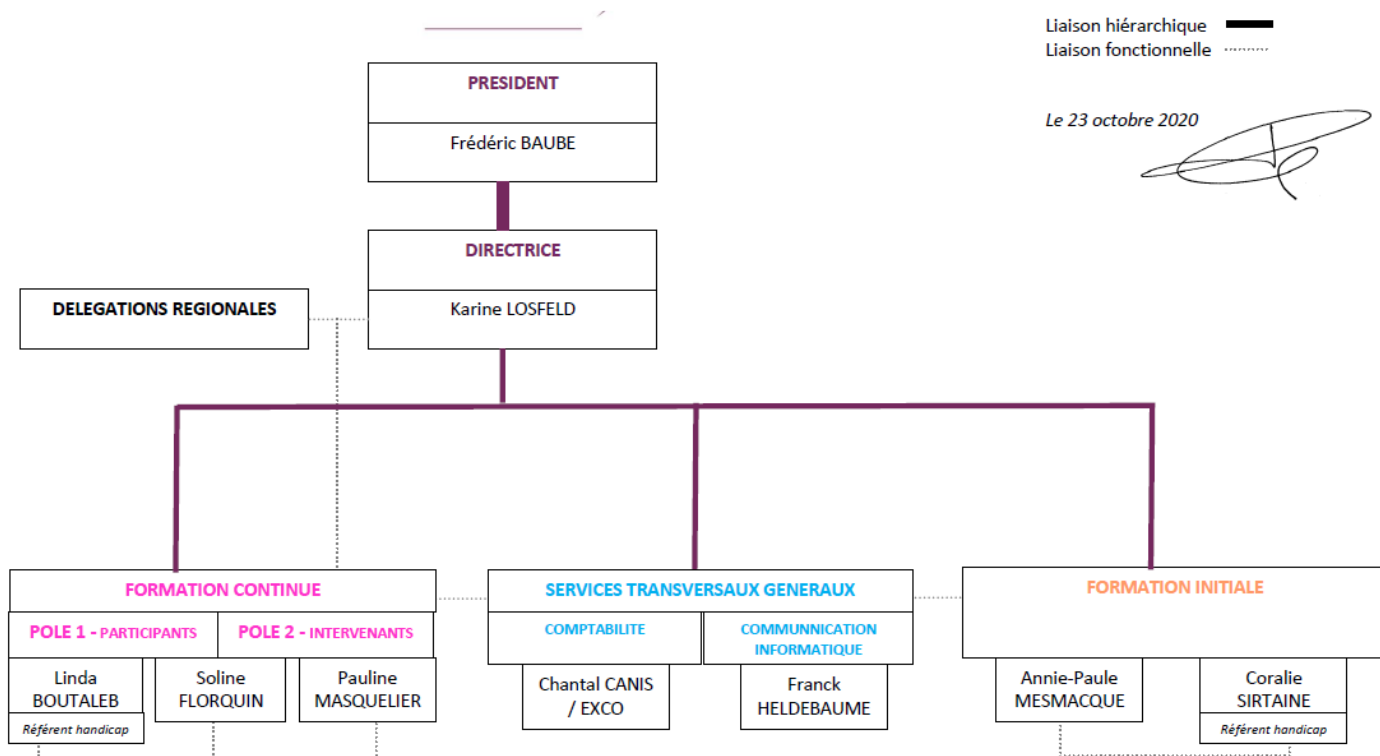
Liaison hiérarchique
Liaison fonctionnelle

Le 23 octobre 2020

PRESIDENT

Frédéric BAUBE

DIRECTRICE

Karine LOSFELD

DELEGATIONS REGIONALES

FORMATION CONTINUE

POLE 1 - PARTICIPANTS

POLE 2 - INTERVENANTS

Linda BOUTALEB

Référent handicap

Soline FLORQUIN

Pauline MASQUELIER

SERVICES TRANSVERSAUX GENERAUX

COMPTABILITE

COMMUNNICATION INFORMATIQUE

Chantal CANIS / EXCO

Franck HELDEBAUME

FORMATION INITIALE

Annie-Paule MESMACQUE

Coralie SIRTAINE

Référent handicap